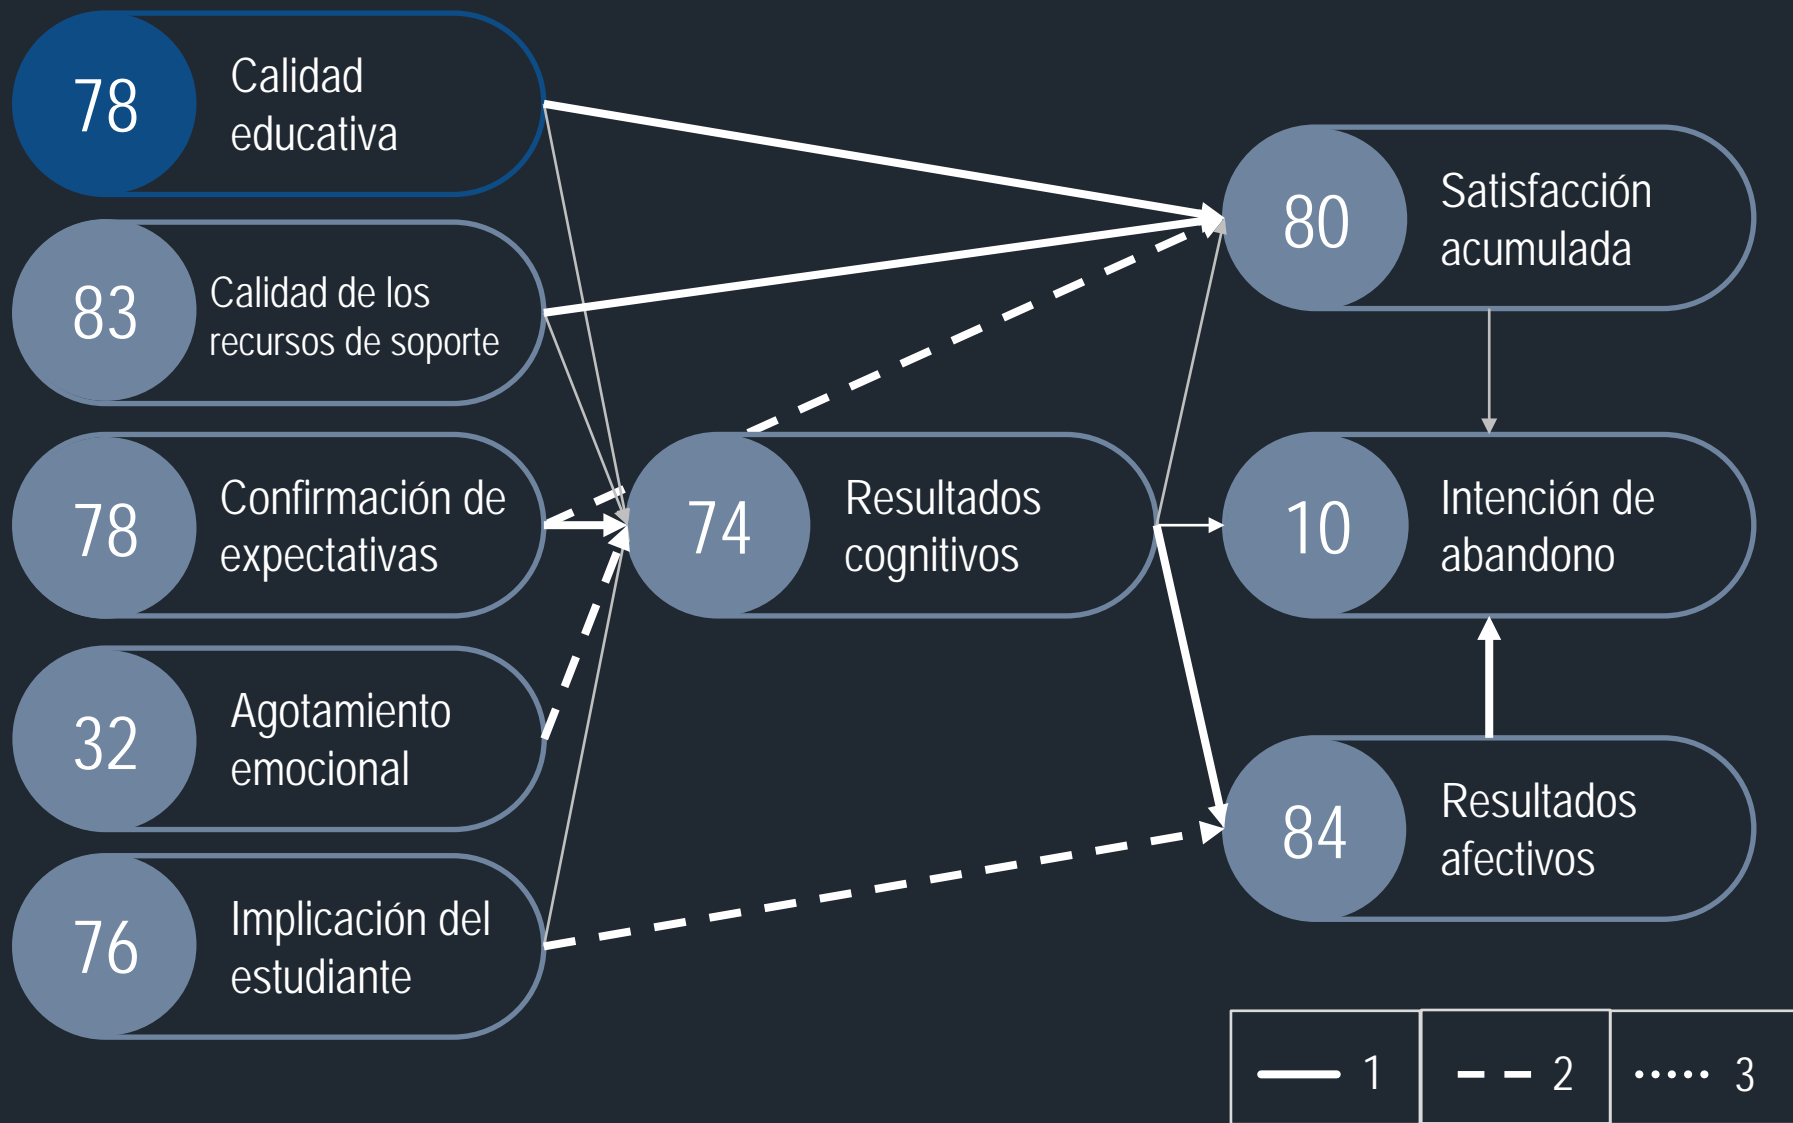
78 Calidad educativa

83 Calidad de los recursos de soporte

78 Confirmación de expectativas

32 Agotamiento emocional

76 Implicación del estudiante

74 Resultados cognitivos

80 Satisfacción acumulada

10 Intención de abandono

84 Resultados afectivos

1

2

3